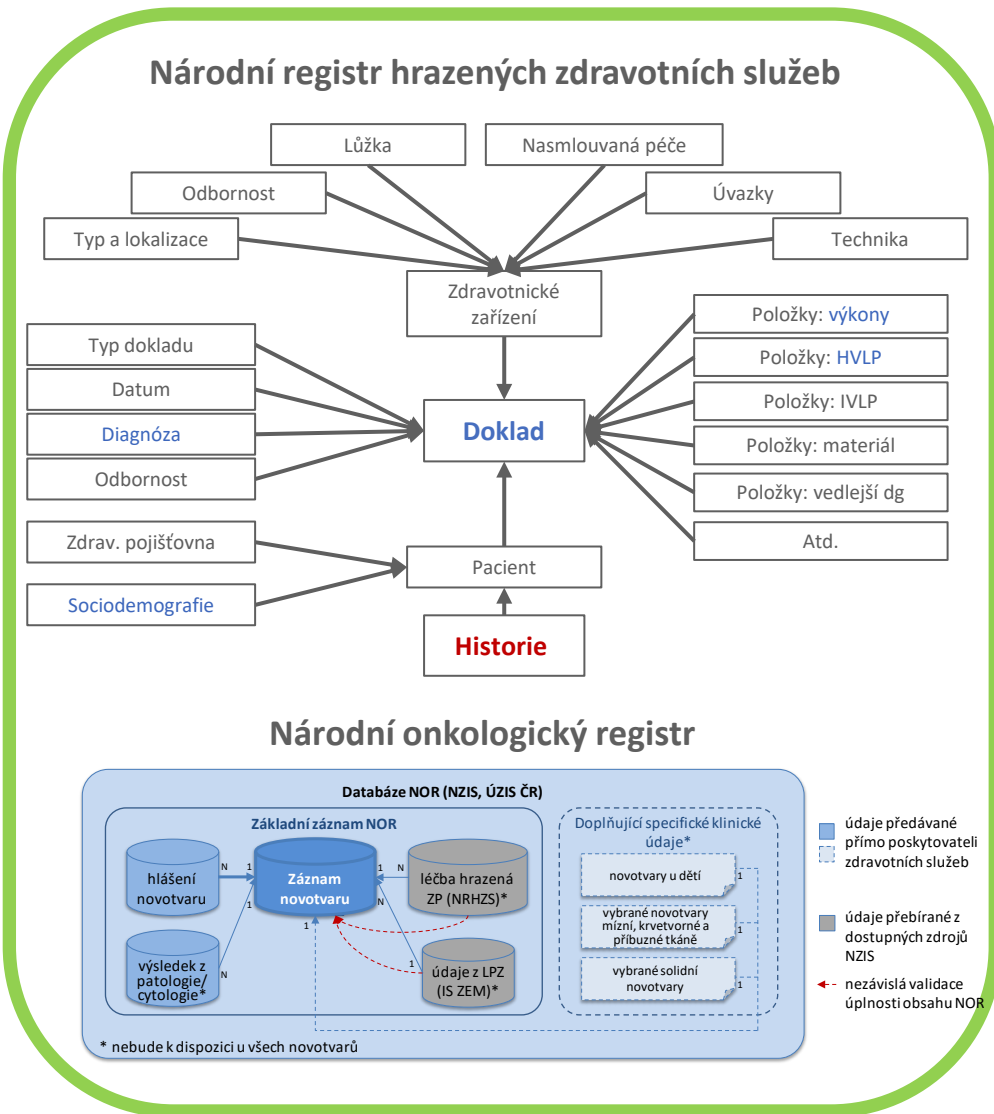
Národní registr hrazených zdravotních služeb

Lůžka

Nasmlouvaná péče

Odbornost

Úvazky

Typ a lokalizace

Technika

Zdravotnické zařízení

Typ dokladu

Datum

Diagnóza

Odbornost

Doklad

Položky: výkony

Položky: HVLP

Položky: IVLP

Položky: materiál

Položky: vedlejší dg

Atd.

Zdrav. pojišťovna

Sociodemografie

Pacient

Historie

Národní onkologický registr

Databáze NOR (NZIS, ÚZIS ČR)

Základní záznam NOR

hlášení novotvaru

N

1

Záznam novotvaru

1

N

léčba hrazená ZP (NRHZS)*

1

výsledek z patologie/ cytologie*

N

1

1

údaje z LPZ (IS ZEM)*

Doplňující specifické klinické údaje*

novotvary u dětí

1

vybrané novotvary mízní, krvetvorné a příbuzné tkáně

1

vybrané solidní novotvary

1

údaje předávané přímo poskytovateli zdravotních služeb

údaje přebírané z dostupných zdrojů NZIS

nezávislá validace úplnosti obsahu NOR

* nebude k dispozici u všech novotvarů